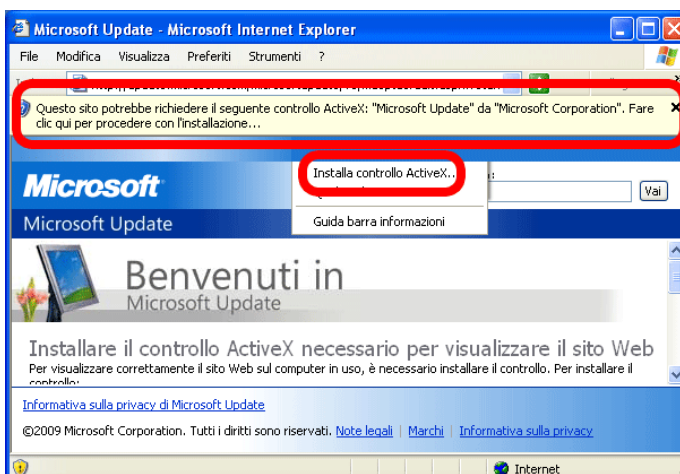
Microsoft Update - Microsoft Internet Explorer

File Modifica Visualizza Preferiti Strumenti ?

Questo sito potrebbe richiedere il seguente controllo ActiveX: "Microsoft Update" da "Microsoft Corporation". Fare clic qui per procedere con l'installazione...

Installa controllo ActiveX...

Guida barra informazioni

Microsoft

Vai

Microsoft Update

Benvenuti in

Microsoft Update

Installare il controllo ActiveX necessario per visualizzare il sito Web

Per visualizzare correttamente il sito Web sul computer in uso, è necessario installare il controllo. Per installare il controllo:

Informativa sulla privacy di Microsoft Update

©2009 Microsoft Corporation. Tutti i diritti sono riservati. Note legali | Marchi | Informativa sulla privacy

Internet